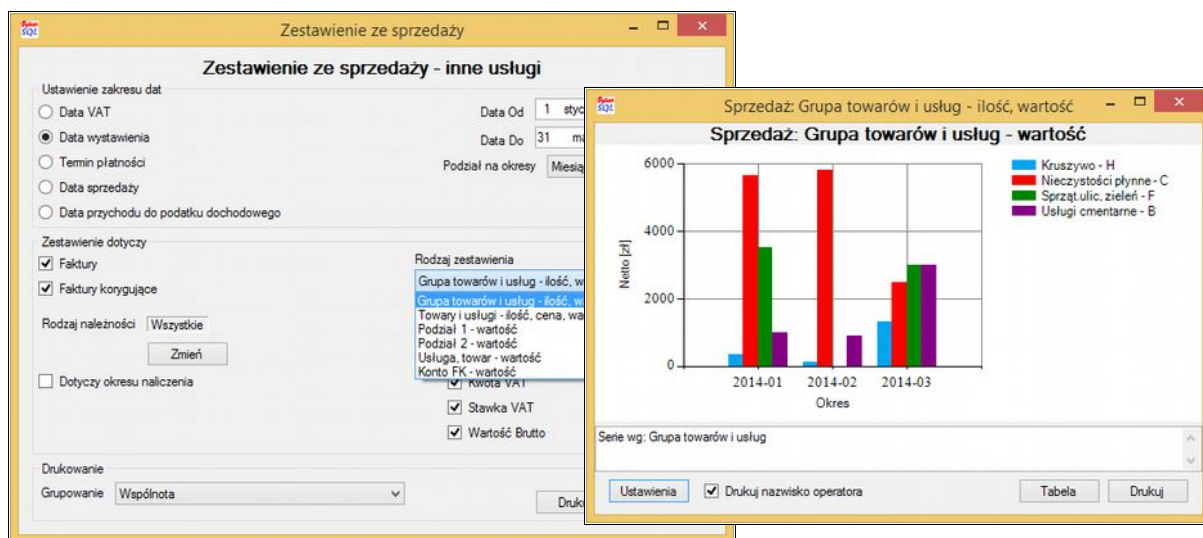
SQL

Zestawienie ze sprzedaży

Zestawienie ze sprzedaży - inne usługi

Ustawienie zakresu dat

Data VAT

Data wystawienia

Termin płatności

Data sprzedaży

Data przychodu do podatku dochodowego

Data Od 1 sty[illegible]

Data Do 31 m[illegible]

Podział na okresy Miesią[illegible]

Zestawienie dotyczy

Faktury

Faktury korygujące

Rodzaj należności Wszystkie

Zmień

Dotyczy okresu naliczenia

Rodzaj zestawienia

Grupa towarów i usług - ilość, w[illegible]

Grupa towarów i usług - ilość, wa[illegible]

Towary i usługi - ilość, cena, wa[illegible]

Podział 1 - wartość

Podział 2 - wartość

Usługa, towar - wartość

Konto FK - wartość

Kwota VAT

Stawka VAT

Wartość Brutto

Drukowanie

Grupowanie Wspólnota

Druk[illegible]

SQL

Sprzedaż: Grupa towarów i usług - ilość, wartość

Sprzedaż: Grupa towarów i usług - wartość

6000

4000

2000

0

Netto [zł]

2014-01 2014-02 2014-03

Okres

Kruszywo - H

Nieczystości płynne - C

Sprząt.ulic, zieleń - F

Usługi cmentarne - B

Serie wg: Grupa towarów i usług

Ustawienia

Drukuj nazwisko operatora

Tabela

Drukuj